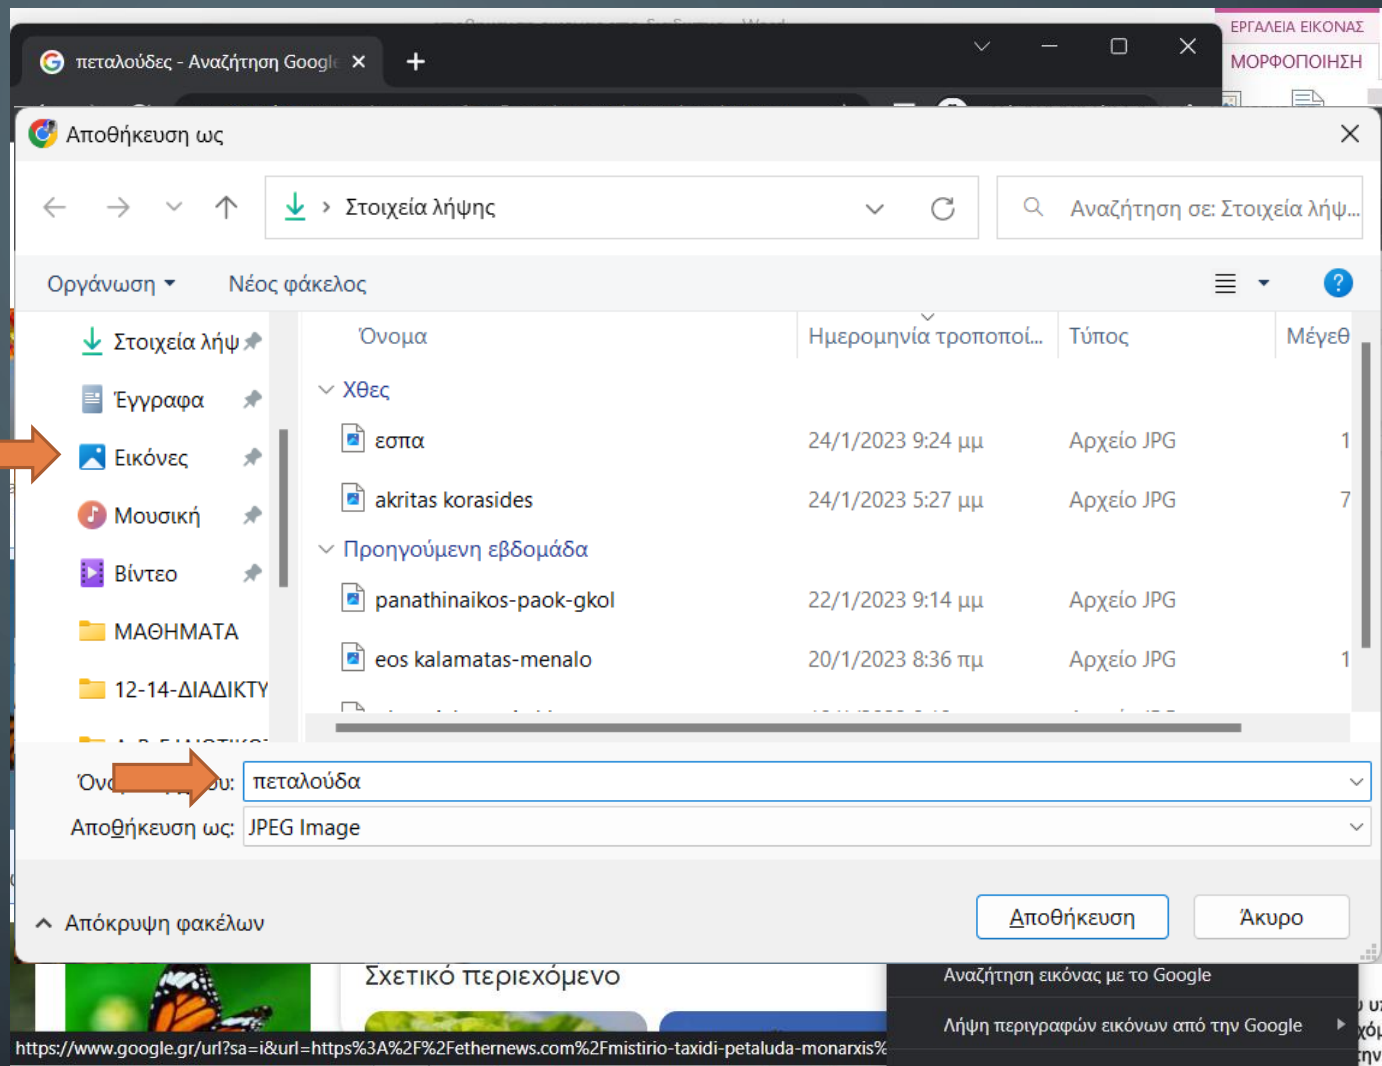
πεταλούδες - Αναζήτηση Google ×

ΕΡΓΑΛΕΙΑ ΕΙΚΟΝΑΣ

ΜΟΡΦΟΠΟΙΗΣΗ

Αποθήκευση ως

Στοιχεία λήψης

Αναζήτηση σε: Στοιχεία λήψ...

Οργάνωση ▾ Νέος φάκελος

Στοιχεία λήψ

Έγγραφα

Εικόνες

Μουσική

Βίντεο

ΜΑΘΗΜΑΤΑ

12-14-ΔΙΑΔΙΚΤΥ

| Όνομα | Ημερομηνία τροποποί... | Τύπος | Μέγεθ |
|---|---|---|---|
| Χθες | | | |
| εσπα | 24/1/2023 9:24 μμ | Αρχείο JPG | 1 |
| akritas korasides | 24/1/2023 5:27 μμ | Αρχείο JPG | 7 |
| Προηγούμενη εβδομάδα | | | |
| panathinaikos-paok-gkol | 22/1/2023 9:14 μμ | Αρχείο JPG | |
| eos kalamatas-menalo | 20/1/2023 8:36 πμ | Αρχείο JPG | 1 |

Όνο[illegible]ου: πεταλούδα

Αποθήκευση ως: JPEG Image

Απόκρυψη φακέλων

Αποθήκευση

Άκυρο

Σχετικό περιεχόμενο

Αναζήτηση εικόνας με το Google

Λήψη περιγραφών εικόνων από την Google

https://www.google.gr/url?sa=i&url=https%3A%2F%2Fethernews.com%2Fmistirio-taxidi-petaluda-monarxis%